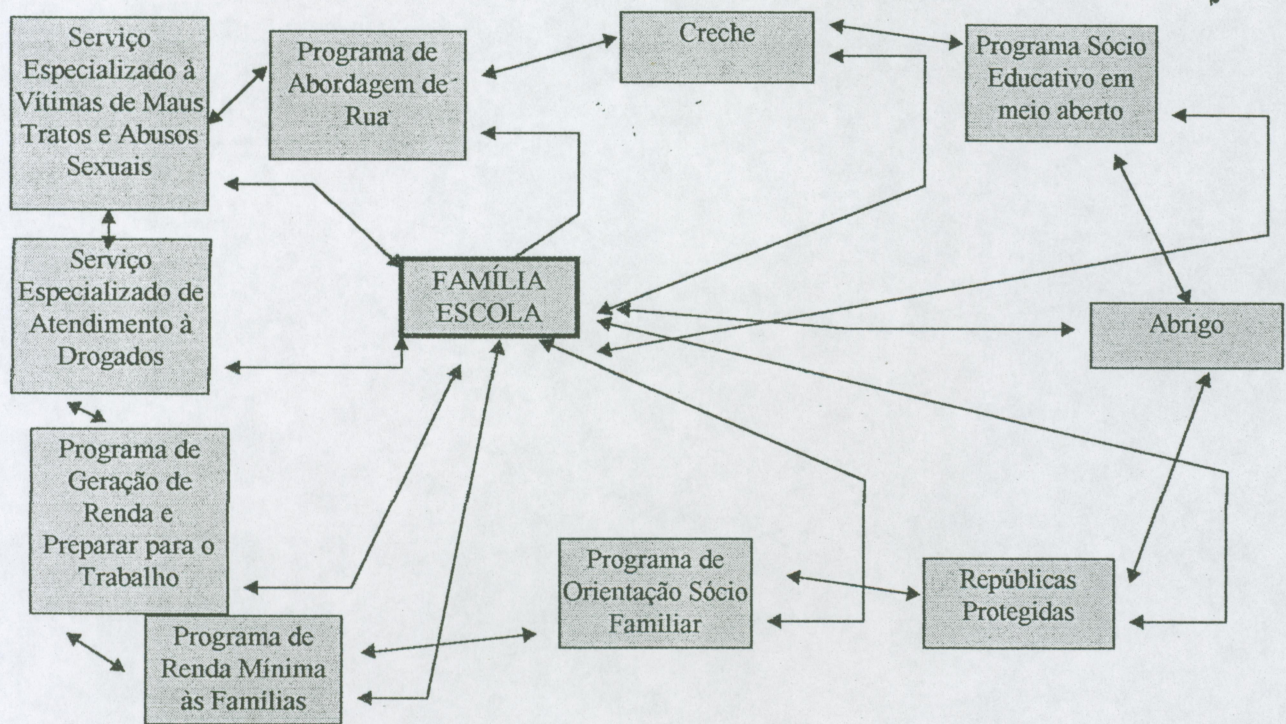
Serviço Especializado à Vitimas de Maus Tratos e Abusos Sexuais

Programa de Abordagem de Rua

Creche

Programa Sócio Educativo em meio aberto

Serviço Especializado de Atendimento à Drogados

FAMÍLIA ESCOLA

Abrigo

Programa de Geração de Renda e Preparar para o Trabalho

Programa de Orientação Sócio Familiar

Repúblicas Protegidas

Programa de Renda Mínima às Famílias